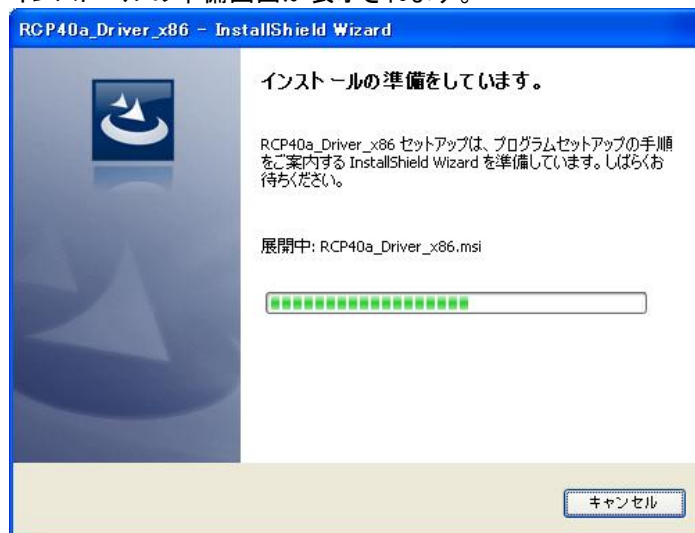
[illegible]

RCP40a_Driver_x86 - InstallShield Wizard

インストールの準備をしています。

RCP40a_Driver_x86 セットアップは、プログラムセットアップの手順をご案内する InstallShield Wizard を準備しています。しばらくお待ちください。

展開中: RCP40a_Driver_x86.msi

キャンセル